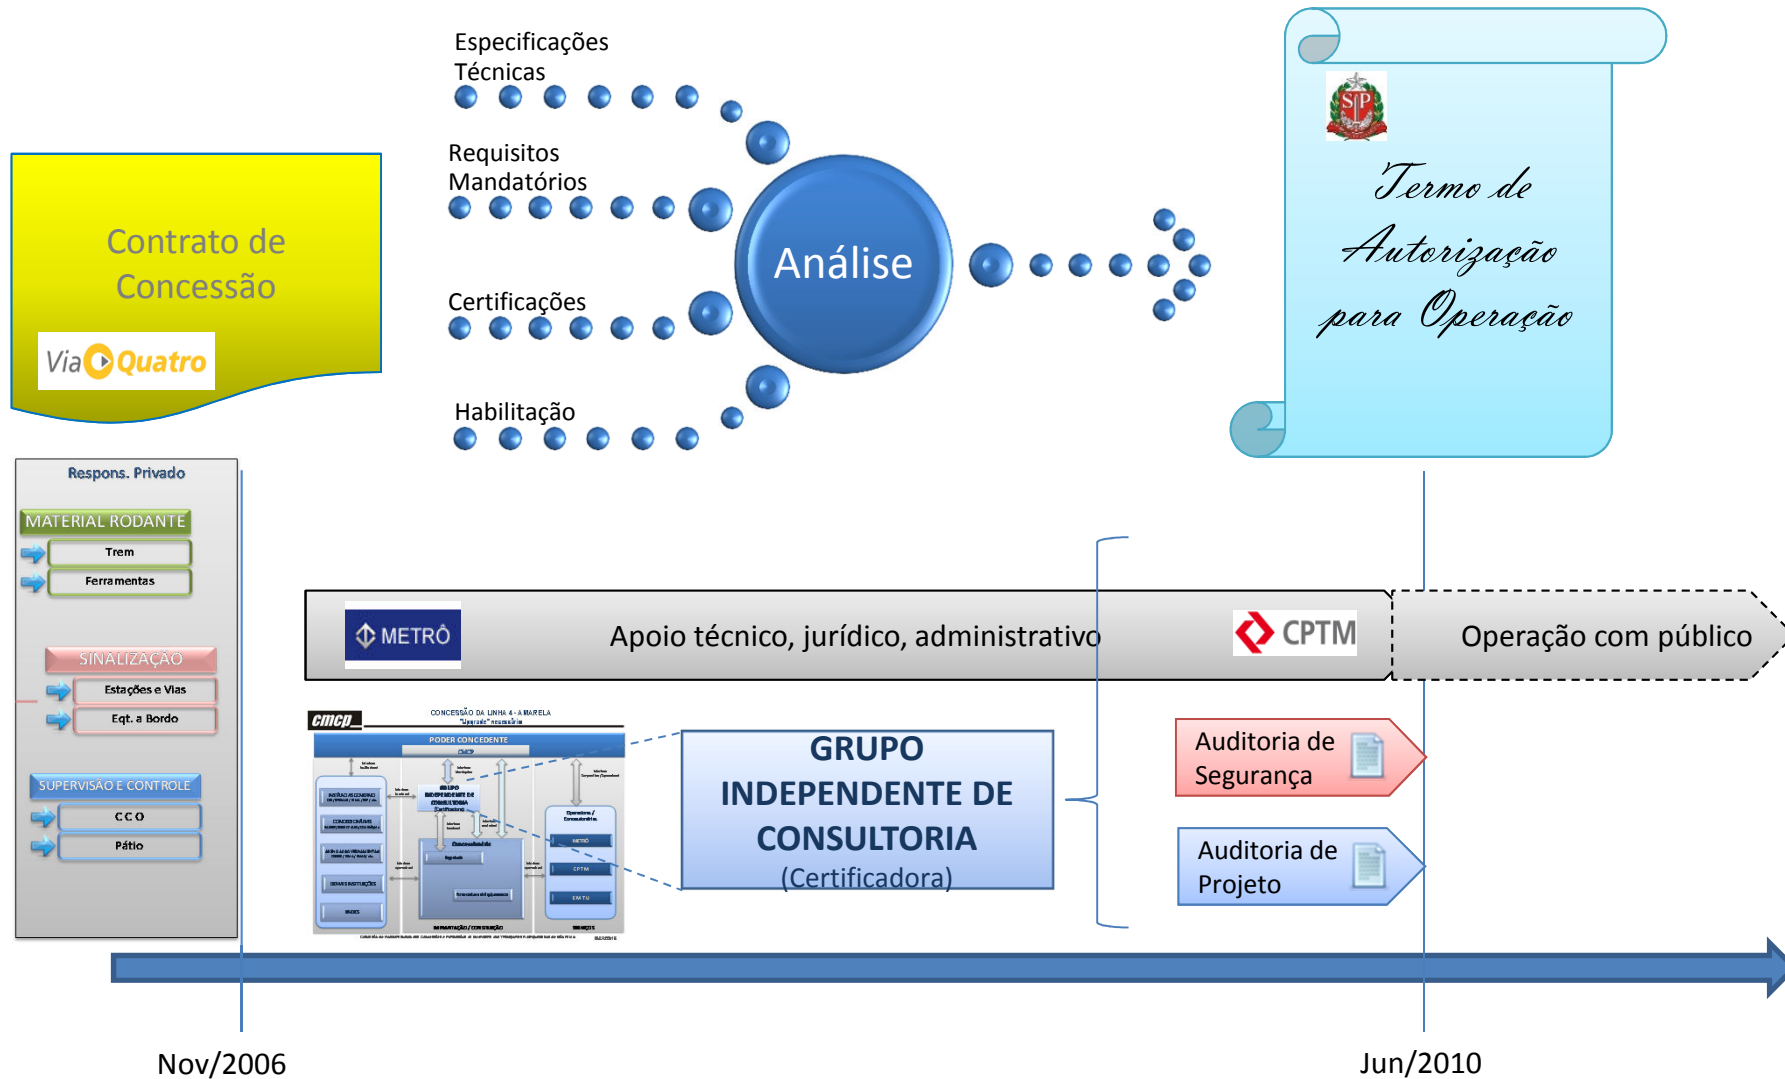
Especificações Técnicas

Requisitos Mandatórios

Certificações

Habilitação

Análise

Termo de Autorização para Operação

Contrato de Concessão

ViaQuatro

Respons. Privado

MATERIAL RODANTE

Trem

Ferramentas

SINALIZAÇÃO

Estações e Vias

Eqt. a Bordo

SUPERVISÃO E CONTROLE

CCO

Pátio

METRÔ

Apoio técnico, jurídico, administrativo

CPTM

Operação com público

cmcp

CONCESSÃO DA LINHA 4 - AMARELA

PODER CONCEDENTE

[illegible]

GRUPO INDEPENDENTE DE CONSULTORIA

METRÔ

CPTM

EMTU

GRUPO INDEPENDENTE DE CONSULTORIA (Certificadora)

Auditoria de Segurança

Auditoria de Projeto

Nov/2006

Jun/2010